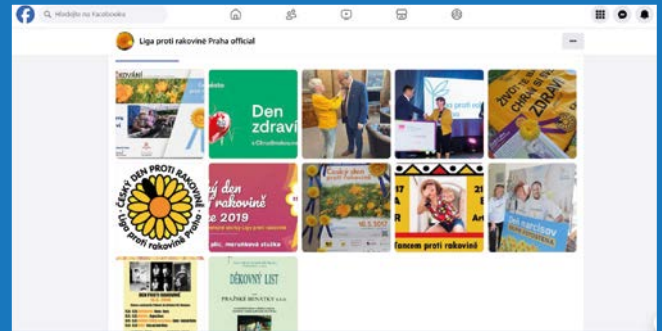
Hledejte na Facebooku

Liga proti rakovině Praha official

Den zdraví

ŽIVOT JE TŘEBA CHRÁNIT ZDRAVÍ

ČESKÝ DEN PROTI RAKOVINĚ
Liga proti rakovině Praha

Český den proti rakovině 2019

Český den proti rakovině

Koncem proti rakovině

Den narcisů

DĚKOVNÝ LIST
PRAŽSKÉ SENÁTKY s.r.o.